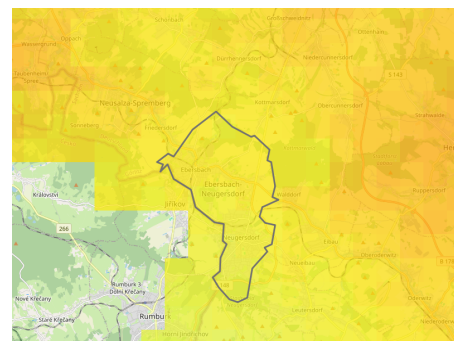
Schönbach
Großschweidnitz
Oppach
Obercunnersdorf
Niedercunnersdorf
Taubenheim/Spree
Neusalza-Spremberg
Kottmarsdorf
Obercunnersdorf
Friedersdorf
Ebersbach
Ebersbach-Neugersdorf
Walddorf
Eibau
Jiříkov
Neugersdorf
Králíky
Rumburk 3
Dolní Křečany
Nové Křečany
Staré Křečany
Rumbu
Leutersdorf
Herrnhut
Ruppersdorf
Oderwitz
Seifhennersdorf
266
B 96